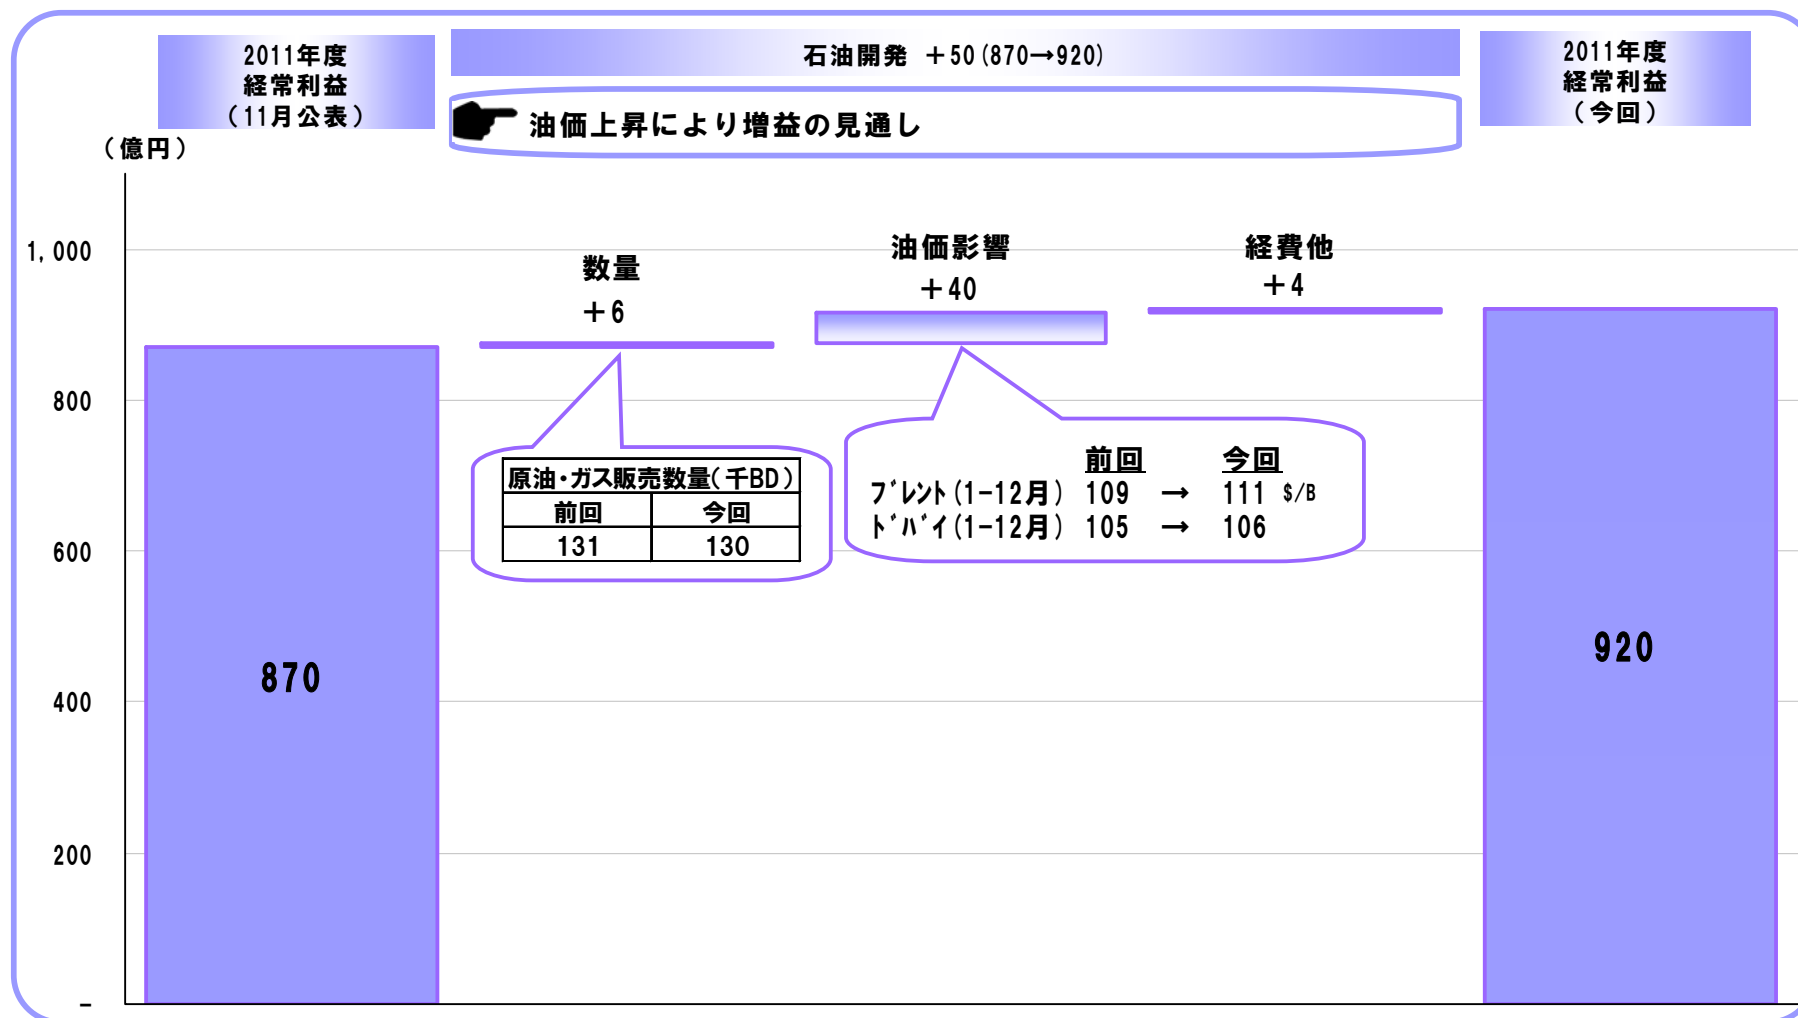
2011年度
経常利益
（11月公表）

石油開発　＋50（870→920）

油価上昇により増益の見通し

2011年度
経常利益
（今回）

（億円）

1,000
800
600
400
200
-

数量
＋6

油価影響
＋40

経費他
＋4

| 原油・ガス販売数量（千BD） | |
|---|---|
| 前回 | 今回 |
| 131 | 130 |

| | 前回 | | 今回 | |
|---|---|---|---|---|
| ブレント（1-12月） | 109 | → | 111 | $/B |
| ドバイ（1-12月） | 105 | → | 106 | |

870

920